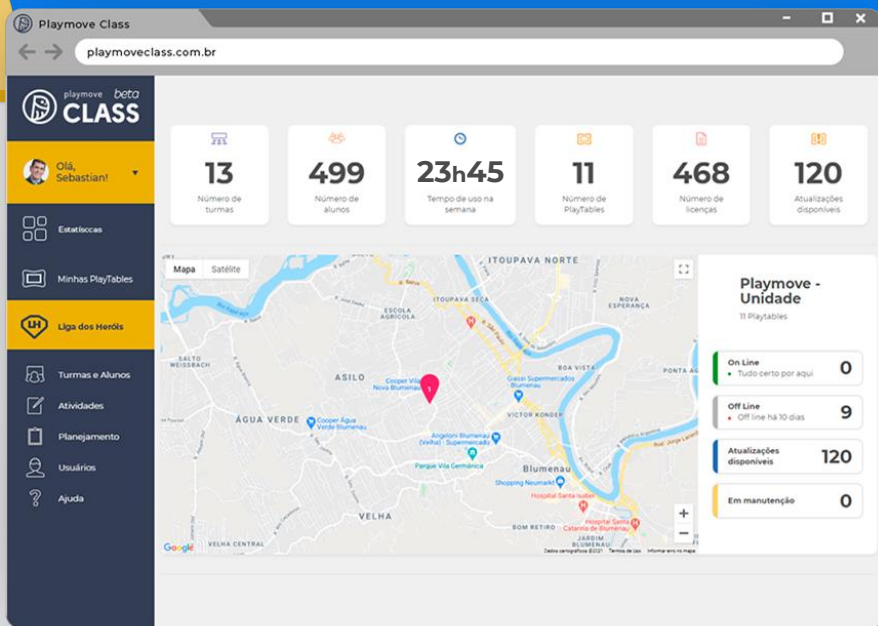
Playmove Class

playmoveclass.com.br

playmove beta CLASS

Olá, Sebastian!

Estatíscas

Minhas PlayTables

LH Liga dos Heróis

Turmas e Alunos

Atividades

Planejamento

Usuários

Ajuda

13
Número de turmas

499
Número de alunos

23h45
Tempo de uso na semana

11
Número de PlayTables

468
Número de licenças

120
Atualizações disponíveis

Mapa Satélite

ITOUPAVA NORTE
ITOUPAVA SECA
ESCOLA AGRÍCOLA
NOVA ESPERANÇA
SALTO WEISSBACH
ASILO
BOA VISTA
Cooper Vila Nova Blumenau
Giassi Supermercados Blumenau
VICTOR KONDER
ÁGUA VERDE
Cooper Água Verde Blumenau
Angeloni Blumenau (Velha)
Parque Vila Germânica
Blumenau
Shopping Neumarkt
Hospital Santa Isabel
Hospital Santa Catarina de Blumenau
BOM RETIRO
VELHA
VELHA CENTRAL
Google
Dados cartográficos ©2021 Termos de Uso Informar erro no mapa

Playmove - Unidade
11 Playtables

On Line
Tudo certo por aqui
0

Off Line
Off line há 10 dias
9

Atualizações disponíveis
120

Em manutenção
0